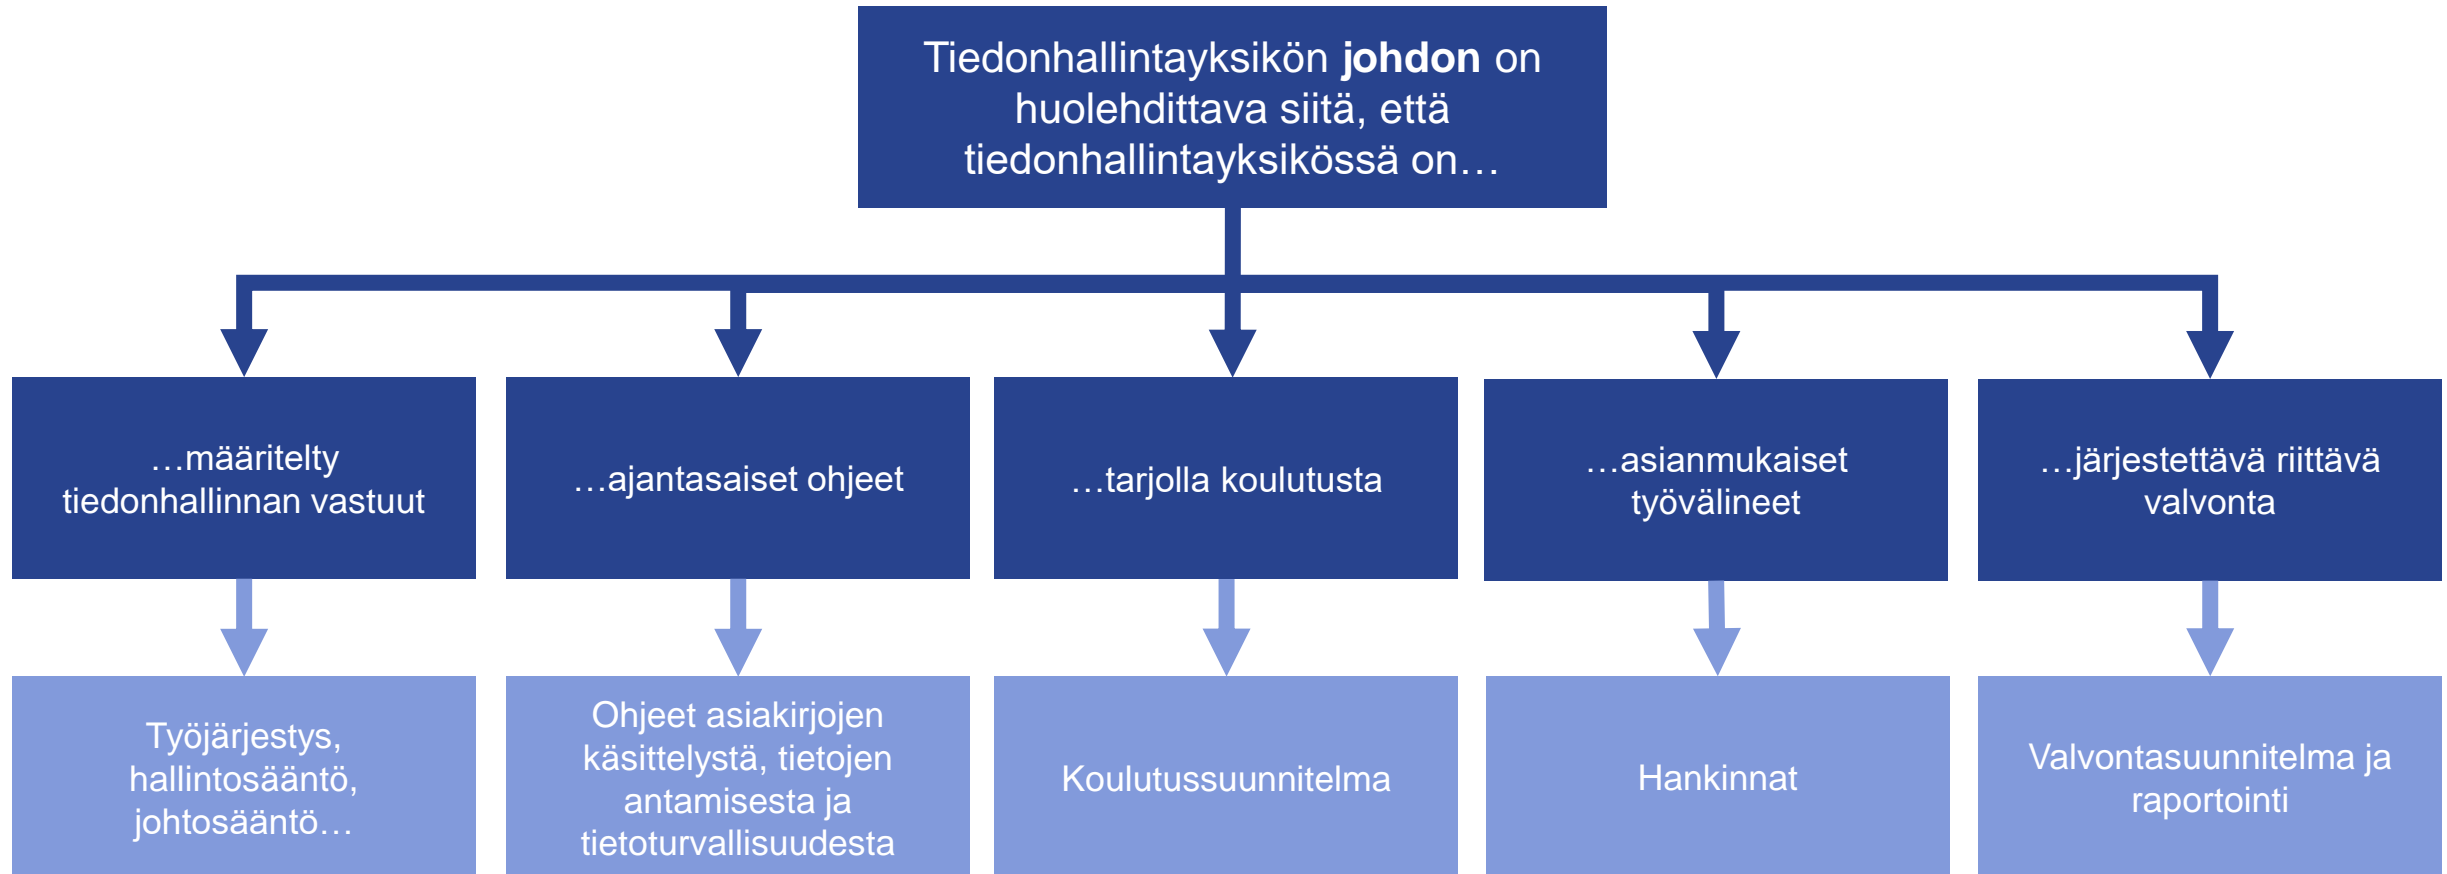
Tiedonhallintayksikön **johdon** on huolehdittava siitä, että tiedonhallintayksikössä on…

…määritelty tiedonhallinnan vastuut

Työjärjestys, hallintosääntö, johtosääntö…

…ajantasaiset ohjeet

Ohjeet asiakirjojen käsittelystä, tietojen antamisesta ja tietoturvallisuudesta

…tarjolla koulutusta

Koulutussuunnitelma

…asianmukaiset työvälineet

Hankinnat

…järjestettävä riittävä valvonta

Valvontasuunnitelma ja raportointi